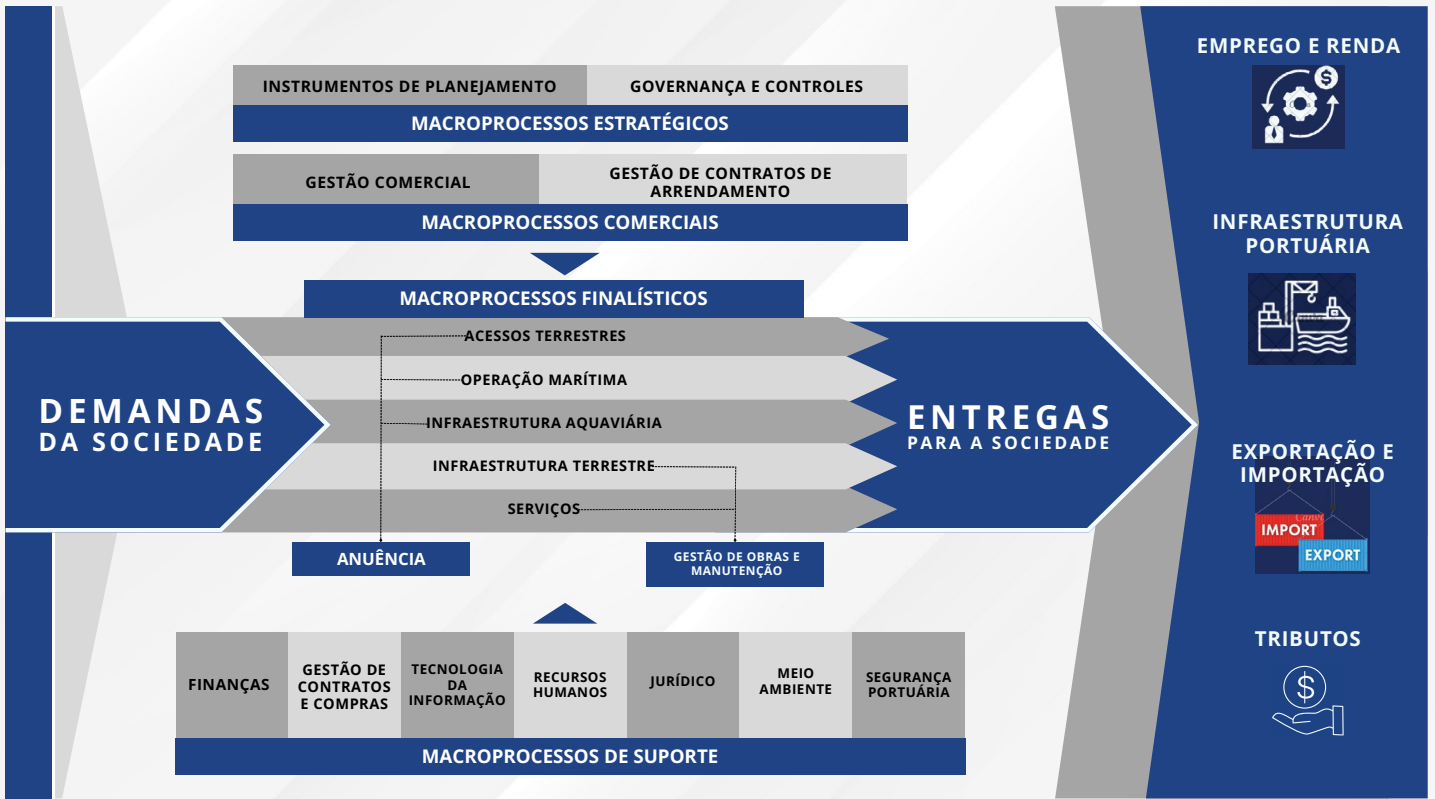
INSTRUMENTOS DE PLANEJAMENTO

GOVERNANÇA E CONTROLES

MACROPROCESSOS ESTRATÉGICOS

GESTÃO COMERCIAL

GESTÃO DE CONTRATOS DE ARRENDAMENTO

MACROPROCESSOS COMERCIAIS

MACROPROCESSOS FINALÍSTICOS

DEMANDAS DA SOCIEDADE

ACESSOS TERRESTRES

OPERAÇÃO MARÍTIMA

INFRAESTRUTURA AQUAVIÁRIA

INFRAESTRUTURA TERRESTRE

SERVIÇOS

ENTREGAS PARA A SOCIEDADE

ANUÊNCIA

GESTÃO DE OBRAS E MANUTENÇÃO

FINANÇAS

GESTÃO DE CONTRATOS E COMPRAS

TECNOLOGIA DA INFORMAÇÃO

RECURSOS HUMANOS

JURÍDICO

MEIO AMBIENTE

SEGURANÇA PORTUÁRIA

MACROPROCESSOS DE SUPORTE

EMPREGO E RENDA

INFRAESTRUTURA PORTUÁRIA

EXPORTAÇÃO E IMPORTAÇÃO

IMPORT

EXPORT

TRIBUTOS